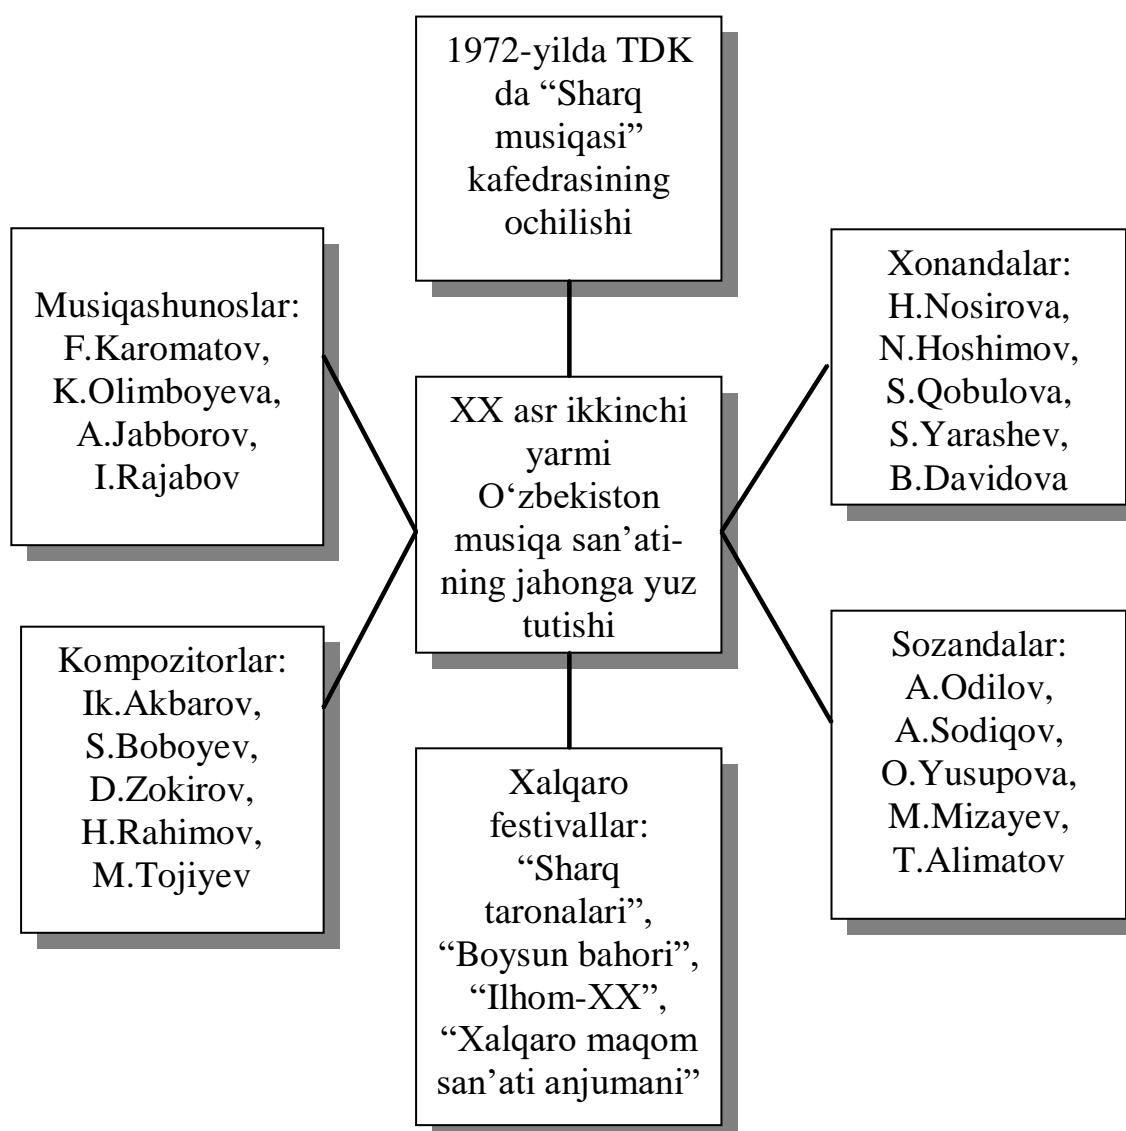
1972-yilda TDK da “Sharq musiqasi” kafedrasining ochilishi

Musiqashunoslar: F.Karomatov, K.Olimboyeva, A.Jabborov, I.Rajabov

XX asr ikkinchi yarmi O‘zbekiston musiqa san’atining jahonga yuz tutishi

Xonandalar: H.Nosirova, N.Hoshimov, S.Qobulova, S.Yarashev, B.Davidova

Kompozitorlar: Ik.Akbarov, S.Boboyev, D.Zokirov, H.Rahimov, M.Tojiyev

Xalqaro festivallar: “Sharq taronalari”, “Boysun bahori”, “Ilhom-XX”, “Xalqaro maqom san’ati anjumani”

Sozandalar: A.Odilov, A.Sodiqov, O.Yusupova, M.Mizayev, T.Alimatov